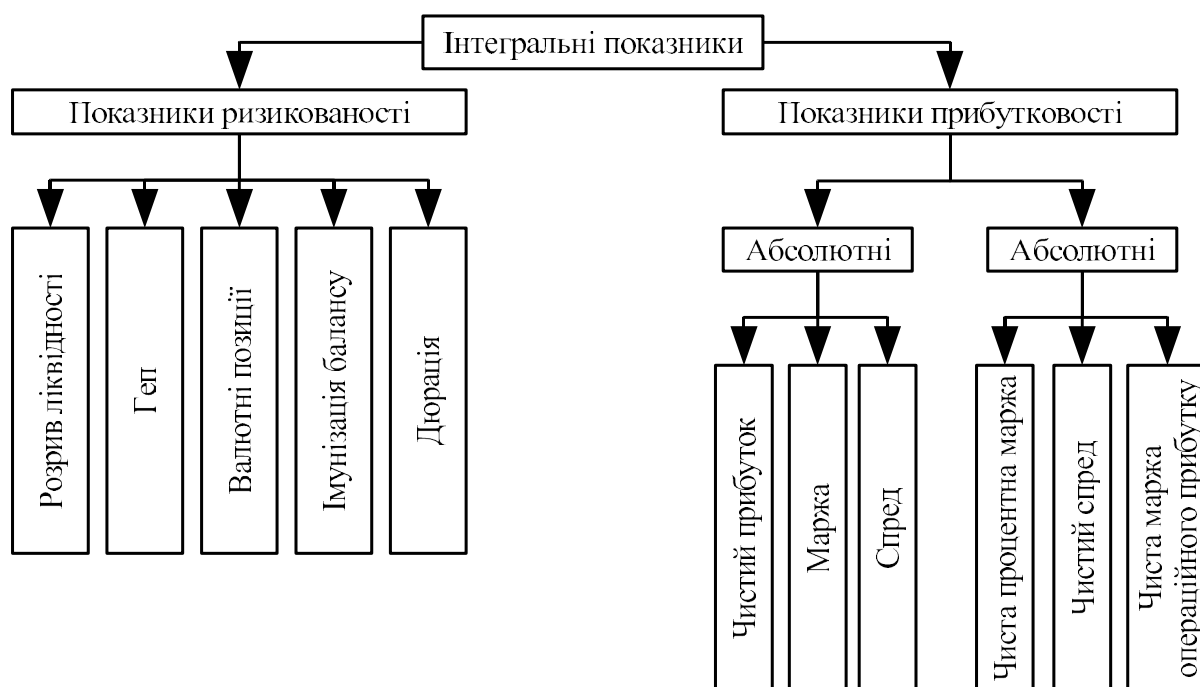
Інтегральні показники

Показники ризикованості

Розрив ліквідності

Геп

Валютні позиції

Імунізація балансу

Дюрація

Показники прибутковості

Абсолютні

Чистий прибуток

Маржа

Спред

Абсолютні

Чиста процентна маржа

Чистий спред

Чиста маржа операційного прибутку